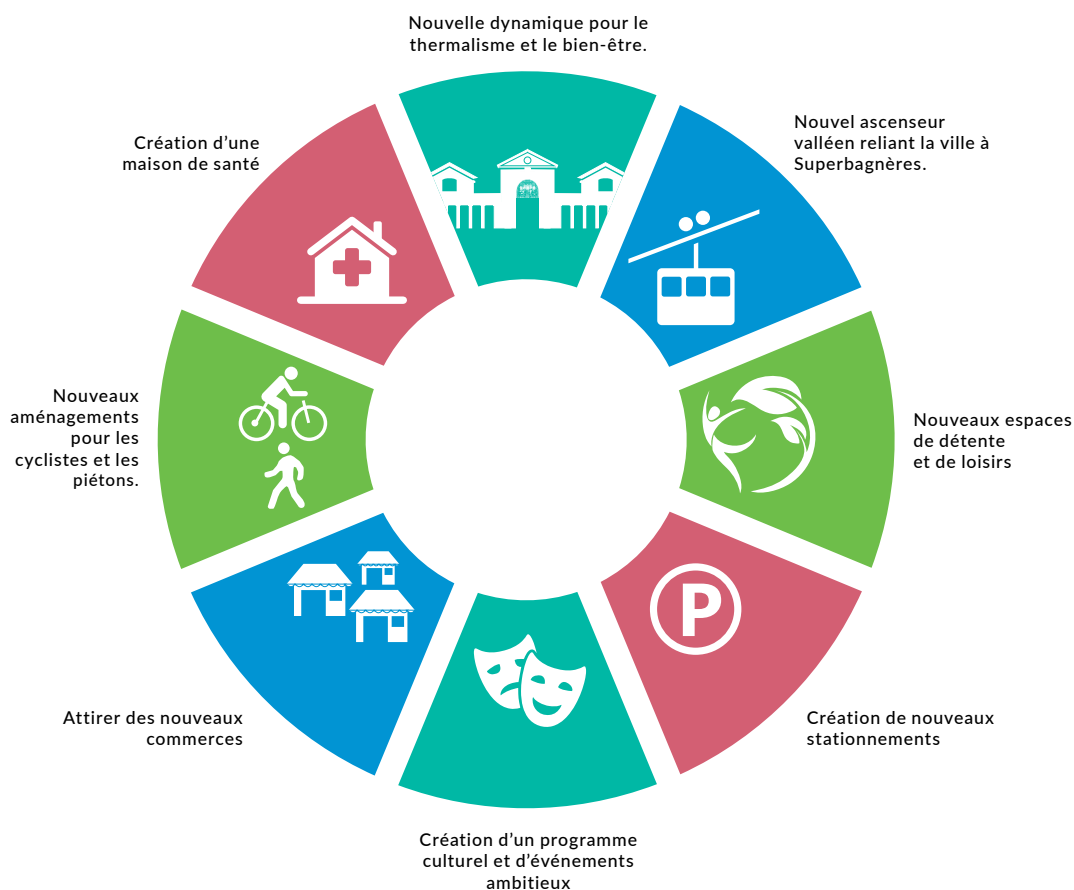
Nouvelle dynamique pour le thermalisme et le bien-être.

Nouvel ascenseur valléen reliant la ville à Superbagnères.

Nouveaux espaces de détente et de loisirs

Création de nouveaux stationnements

Création d'un programme culturel et d'événements ambitieux

Attirer des nouveaux commerces

Nouveaux aménagements pour les cyclistes et les piétons.

Création d'une maison de santé